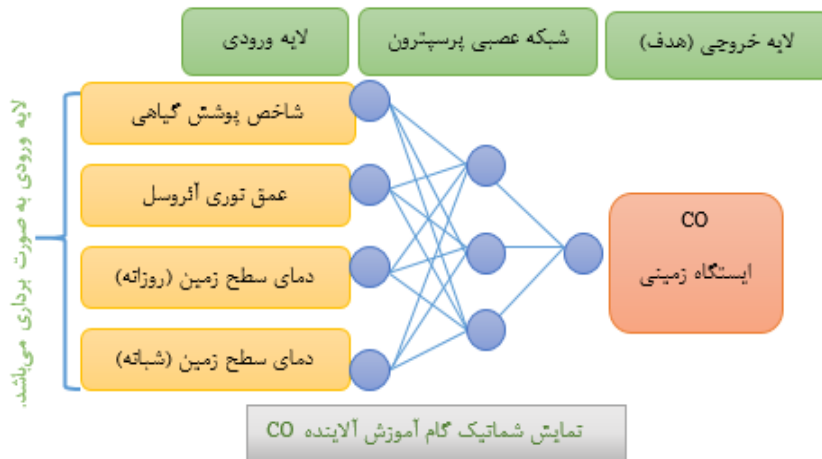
لایه ورودی

شبکه عصبی پرسپترون

لایه خروجی (هدف)

لایه ورودی به صورت برداری می‌باشد.

شاخص پوشش گیاهی

عمق نوری آئروسل

دمای سطح زمین (روزانه)

دمای سطح زمین (شبانه)

CO
ایستگاه زمینی

نمایش شماتیک گام آموزش آلاینده CO